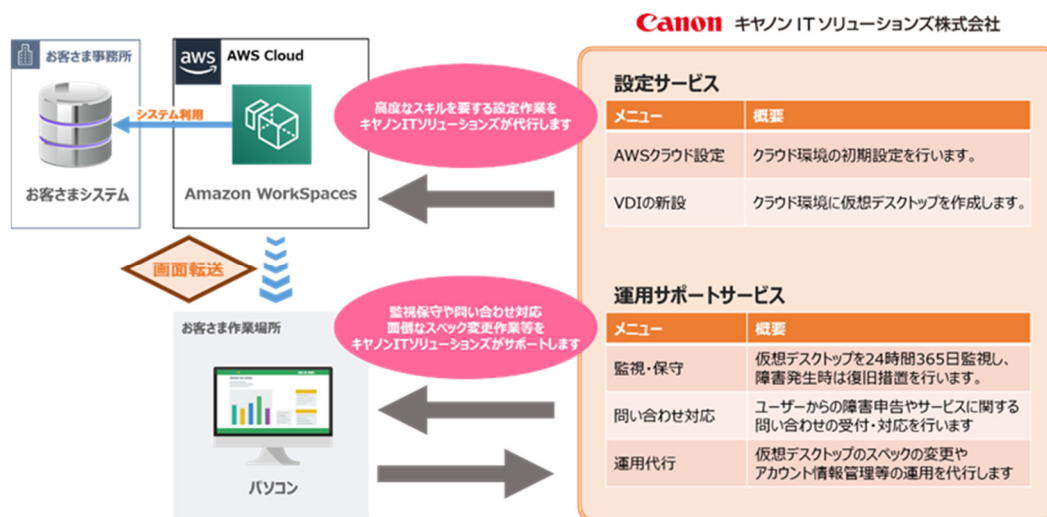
Canon キヤノンITソリューションズ株式会社

お客さま事務所

システム利用

お客さまシステム

aws AWS Cloud

Amazon WorkSpaces

高度なスキルを要する設定作業を
キヤノンITソリューションズが代行します

設定サービス

| メニュー | 概要 |
|---|---|
| AWSクラウド設定 | クラウド環境の初期設定を行います。 |
| VDIの新設 | クラウド環境に仮想デスクトップを作成します。 |

画面転送

監視保守や問い合わせ対応
面倒なスペック変更作業等を
キヤノンITソリューションズがサポートします

お客さま作業場所

パソコン

運用サポートサービス

| メニュー | 概要 |
|---|---|
| 監視・保守 | 仮想デスクトップを24時間365日監視し、障害発生時は復旧措置を行います。 |
| 問い合わせ対応 | ユーザーからの障害申告やサービスに関する問い合わせの受付・対応を行います |
| 運用代行 | 仮想デスクトップのスペックの変更やアカウント情報管理等の運用を代行します |